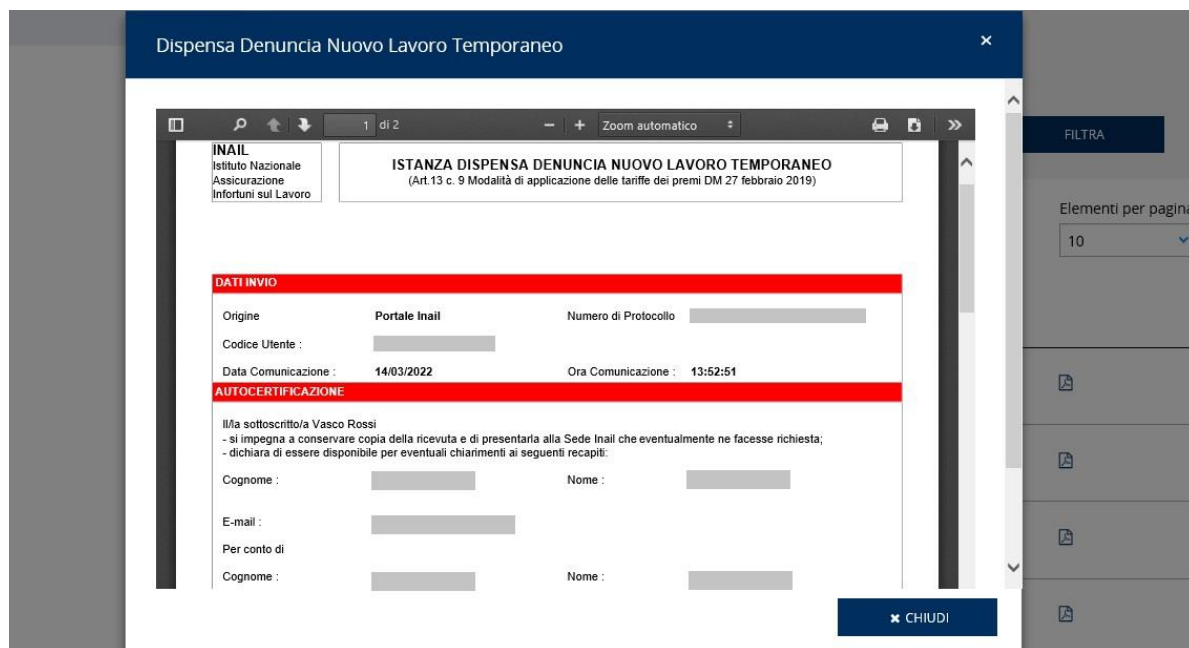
Dispensa Denuncia Nuovo Lavoro Temporaneo

×

1 di 2

Zoom automatico

INAIL
Istituto Nazionale Assicurazione Infortuni sul Lavoro

ISTANZA DISPENSA DENUNCIA NUOVO LAVORO TEMPORANEO
(Art.13 c. 9 Modalità di applicazione delle tariffe dei premi DM 27 febbraio 2019)

DATI INVIO

Origine Portale Inail Numero di Protocollo

Codice Utente :

Data Comunicazione : 14/03/2022 Ora Comunicazione : 13:52:51

AUTOCERTIFICAZIONE

Il/la sottoscritto/a Vasco Rossi
- si impegna a conservare copia della ricevuta e di presentarla alla Sede Inail che eventualmente ne facesse richiesta;
- dichiara di essere disponibile per eventuali chiarimenti ai seguenti recapiti:

Cognome : Nome :

E-mail :

Per conto di

Cognome : Nome :

FILTRA

Elementi per pagina

10

× CHIUDI